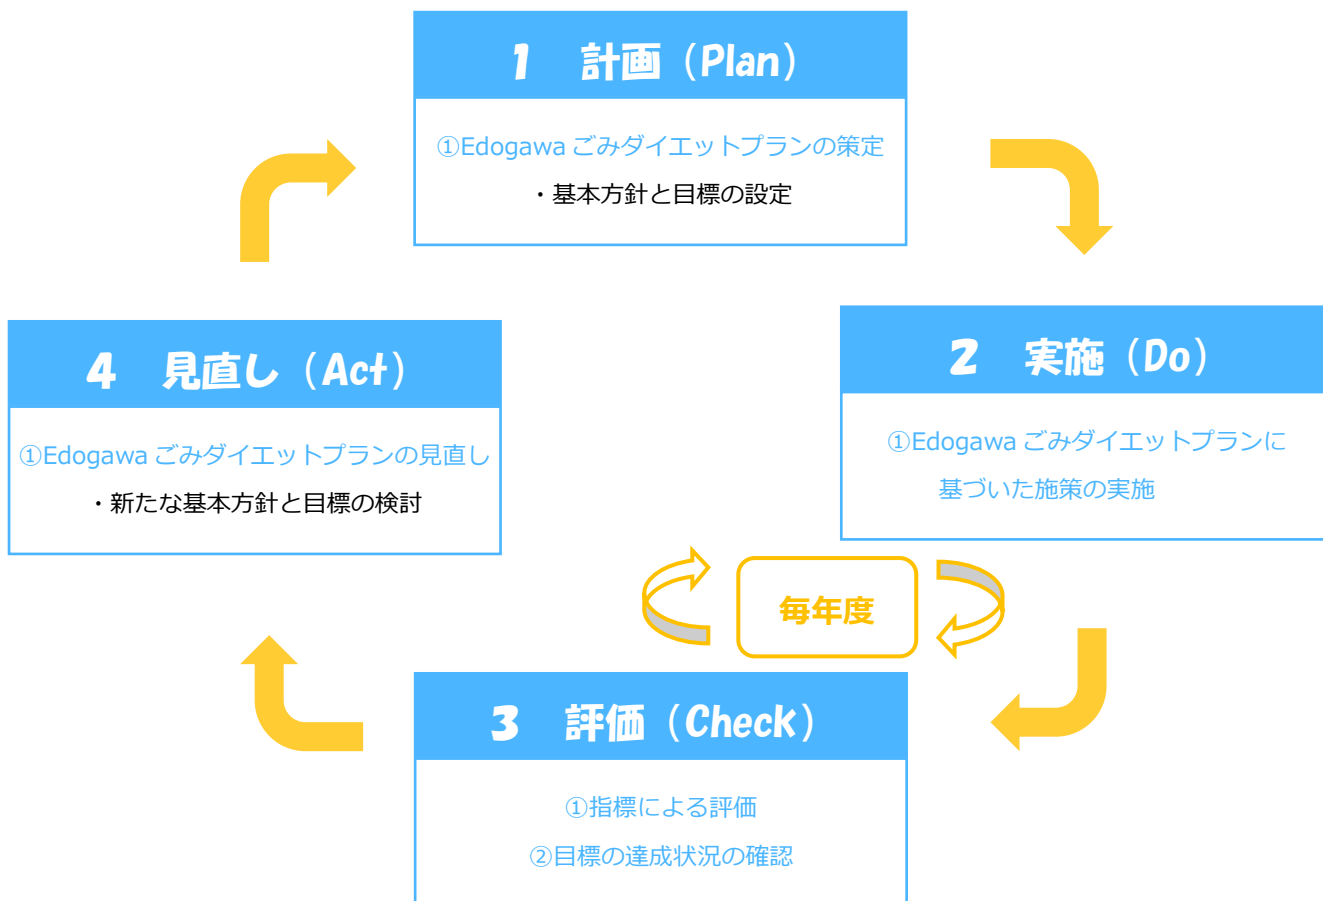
1　計画（Plan）

①Edogawa ごみダイエットプランの策定

・基本方針と目標の設定

2　実施（Do）

①Edogawa ごみダイエットプランに基づいた施策の実施

毎年度

3　評価（Check）

①指標による評価

②目標の達成状況の確認

4　見直し（Act）

①Edogawa ごみダイエットプランの見直し

・新たな基本方針と目標の検討